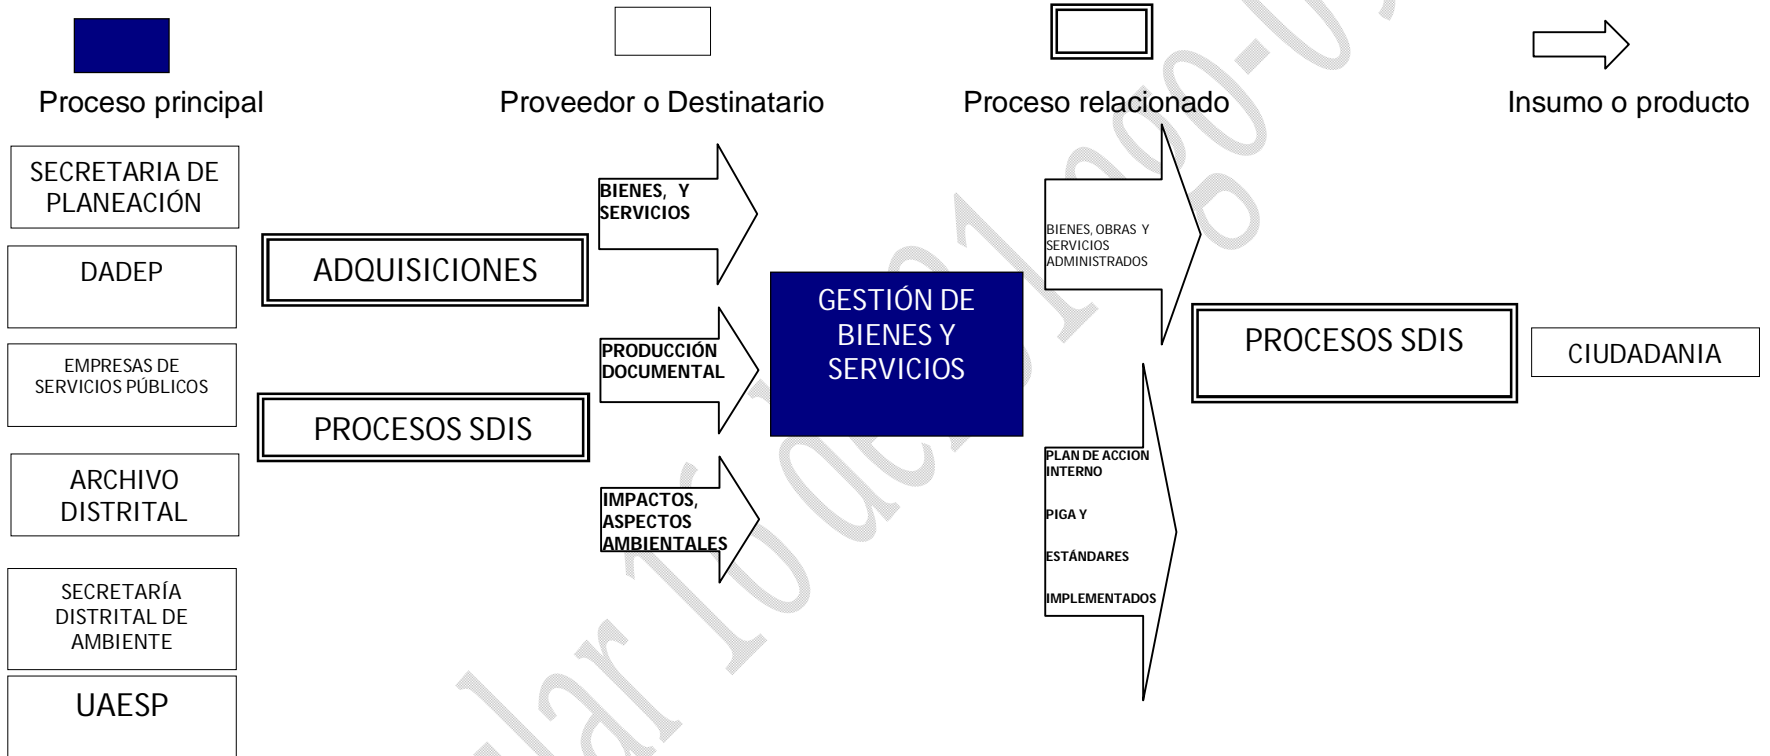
Proceso principal

Proveedor o Destinatario

Proceso relacionado

Insumo o producto

SECRETARIA DE PLANEACIÓN

DADEP

EMPRESAS DE SERVICIOS PÚBLICOS

ARCHIVO DISTRITAL

SECRETARÍA DISTRITAL DE AMBIENTE

UAESP

ADQUISICIONES

PROCESOS SDIS

BIENES, Y SERVICIOS

PRODUCCIÓN DOCUMENTAL

IMPACTOS, ASPECTOS AMBIENTALES

GESTIÓN DE BIENES Y SERVICIOS

BIENES, OBRAS Y SERVICIOS ADMINISTRADOS

PLAN DE ACCION INTERNO

PIGA Y

ESTÁNDARES

IMPLEMENTADOS

PROCESOS SDIS

CIUDADANIA

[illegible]